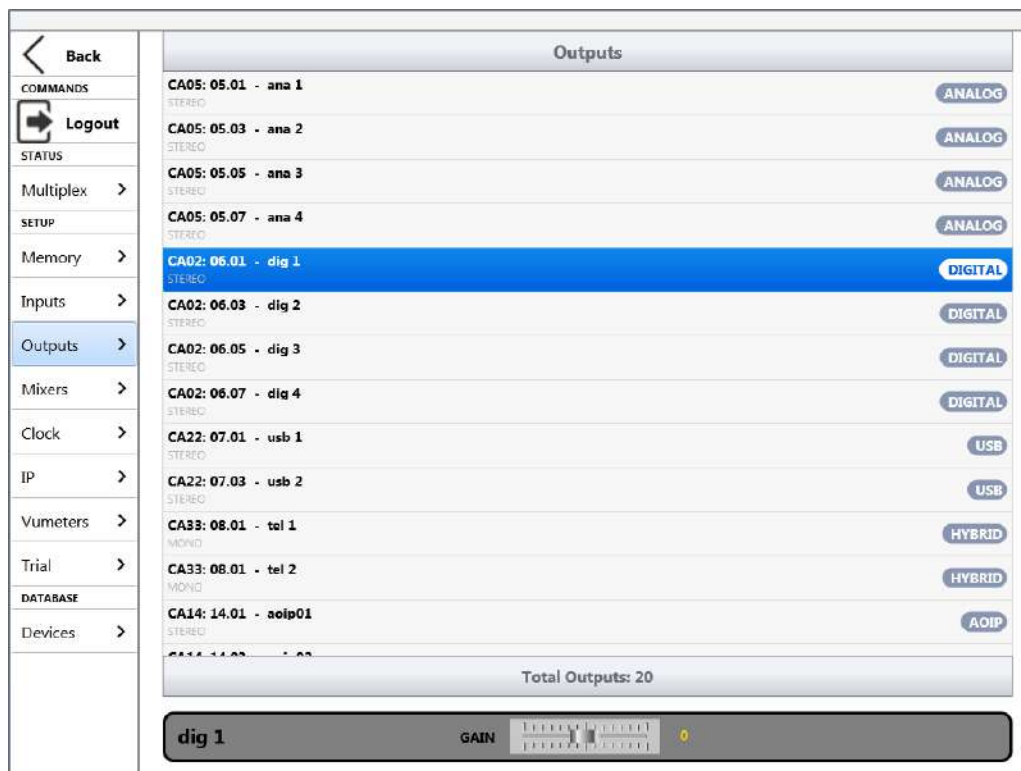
Back
COMMANDS
Logout
STATUS
Multiplex >
SETUP
Memory >
Inputs >
Outputs >
Mixers >
Clock >
IP >
Vumeters >
Trial >
DATABASE
Devices >

Outputs

CA05: 05.01 - ana 1
STEREO
ANALOG

CA05: 05.03 - ana 2
STEREO
ANALOG

CA05: 05.05 - ana 3
STEREO
ANALOG

CA05: 05.07 - ana 4
STEREO
ANALOG

CA02: 06.01 - dig 1
STEREO
DIGITAL

CA02: 06.03 - dig 2
STEREO
DIGITAL

CA02: 06.05 - dig 3
STEREO
DIGITAL

CA02: 06.07 - dig 4
STEREO
DIGITAL

CA22: 07.01 - usb 1
STEREO
USB

CA22: 07.03 - usb 2
STEREO
USB

CA33: 08.01 - tel 1
MONO
HYBRID

CA33: 08.01 - tel 2
MONO
HYBRID

CA14: 14.01 - aoip01
STEREO
AOIP

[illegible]

Total Outputs: 20

dig 1
GAIN
0